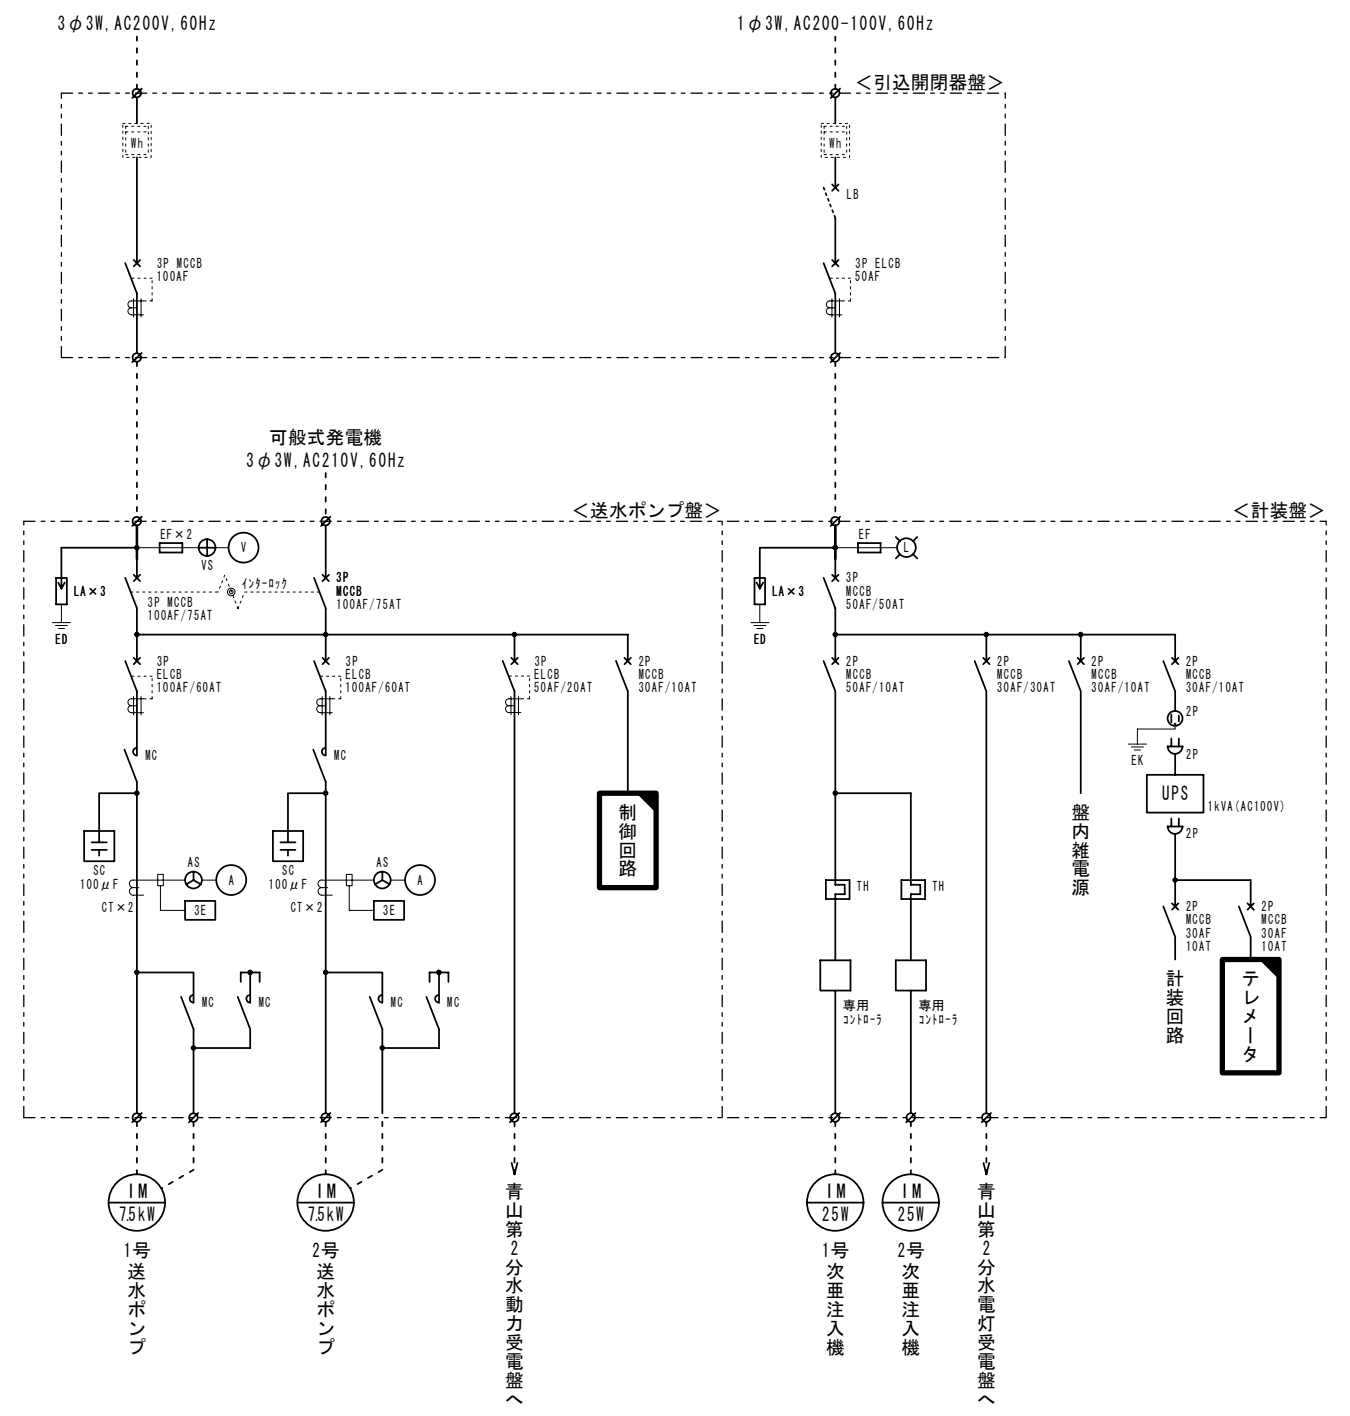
3φ3W, AC200V, 60Hz

1φ3W, AC200-100V, 60Hz

<引込開閉器盤>

Wh

3P MCCB 100AF

Wh

LB

3P ELCB 50AF

可般式発電機
3φ3W, AC210V, 60Hz

<送水ポンプ盤>

<計装盤>

EF×2

VS

V

LA×3

ED

3P MCCB 100AF/75AT

インターロック

3P MCCB 100AF/75AT

3P ELCB 100AF/60AT

3P ELCB 100AF/60AT

3P ELCB 50AF/20AT

2P MCCB 30AF/10AT

MC

MC

SC 100μF

CT×2

AS

A

3E

SC 100μF

CT×2

AS

A

3E

制御回路

MC

MC

MC

MC

EF

L

LA×3

ED

3P MCCB 50AF/50AT

2P MCCB 50AF/10AT

2P MCCB 30AF/30AT

2P MCCB 30AF/10AT

2P MCCB 30AF/10AT

2P

EK

2P

UPS

1kVA(AC100V)

2P

TH

TH

専用コントローラ

専用コントローラ

盤内雑電源

2P MCCB 30AF 10AT

2P MCCB 30AF 10AT

計装回路

テレメータ

IM 7.5kW

1号送水ポンプ

IM 7.5kW

2号送水ポンプ

青山第2分水動力受電盤へ

IM 25W

1号次亜注入機

IM 25W

2号次亜注入機

青山第2分水電灯受電盤へ